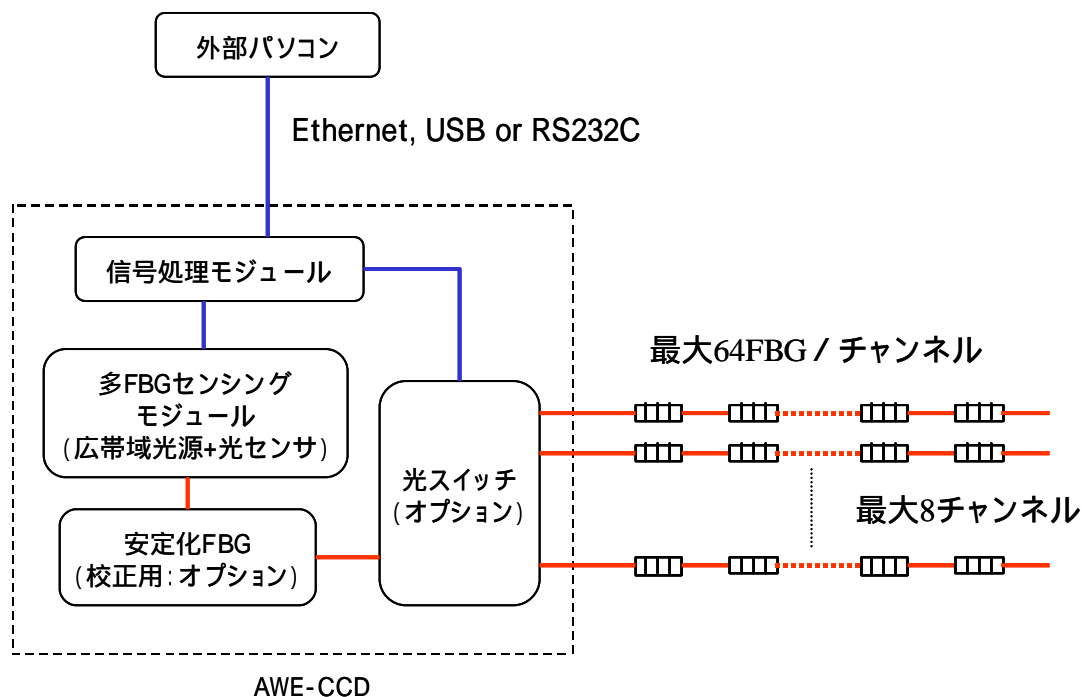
外部パソコン

Ethernet, USB or RS232C

信号処理モジュール

多FBGセンシング
モジュール
(広帯域光源+光センサ)

安定化FBG
(校正用:オプション)

光スイッチ
(オプション)

最大64FBG / チャンネル

最大8チャンネル

AWE-CCD